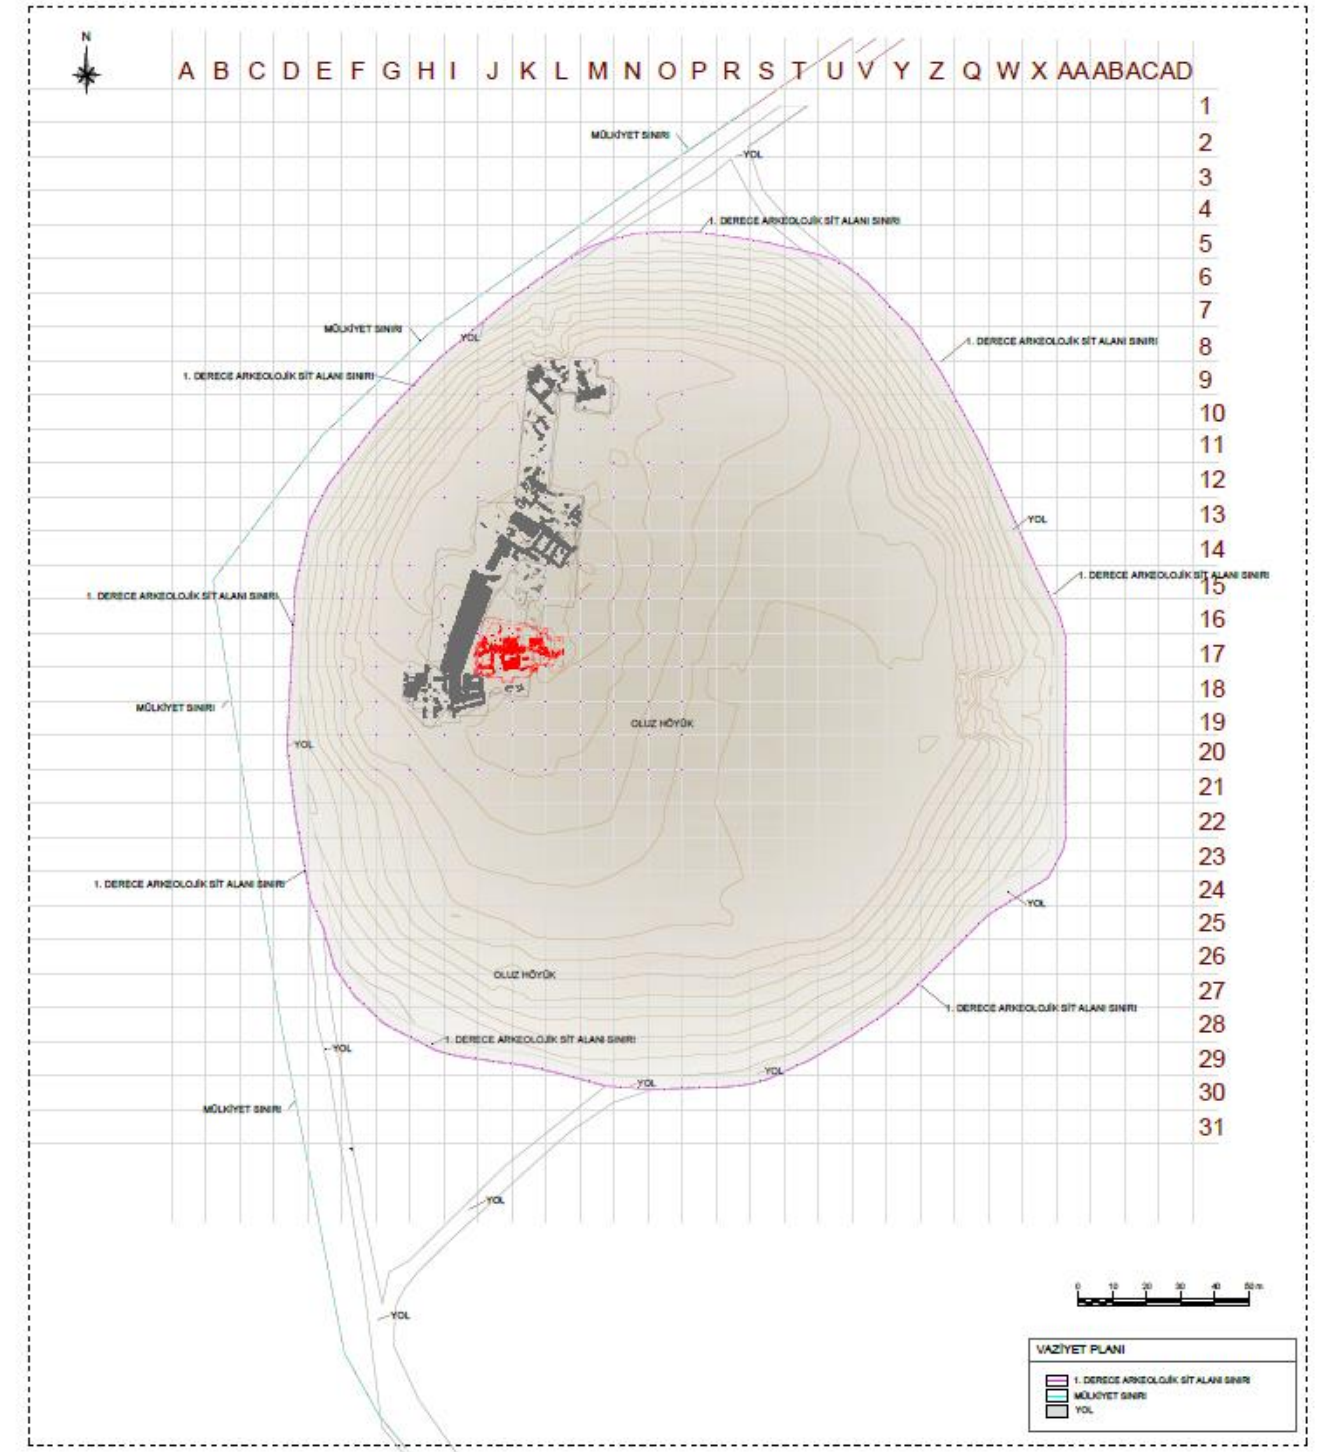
N

A B C D E F G H I J K L M N O P R S T U V Y Z Q W X AA AB AC AD

1
2
3
4
5
6
7
8
9
10
11
12
13
14
15
16
17
18
19
20
21
22
23
24
25
26
27
28
29
30
31

MÜLKİYET SINIRI
YOL
1. DERECE ARKEOLOJİK SİT ALANI SINIRI
MÜLKİYET SINIRI
YOL
1. DERECE ARKEOLOJİK SİT ALANI SINIRI
1. DERECE ARKEOLOJİK SİT ALANI SINIRI
YOL
1. DERECE ARKEOLOJİK SİT ALANI SINIRI
1. DERECE ARKEOLOJİK SİT ALANI SINIRI
MÜLKİYET SINIRI
YOL
OLUZ HÖYÜK
1. DERECE ARKEOLOJİK SİT ALANI SINIRI
YOL
OLUZ HÖYÜK
1. DERECE ARKEOLOJİK SİT ALANI SINIRI
1. DERECE ARKEOLOJİK SİT ALANI SINIRI
YOL
YOL
YOL
MÜLKİYET SINIRI
YOL
YOL

0 10 20 30 40 50 m

VAZİYET PLANI
1. DERECE ARKEOLOJİK SİT ALANI SINIRI
MÜLKİYET SINIRI
YOL